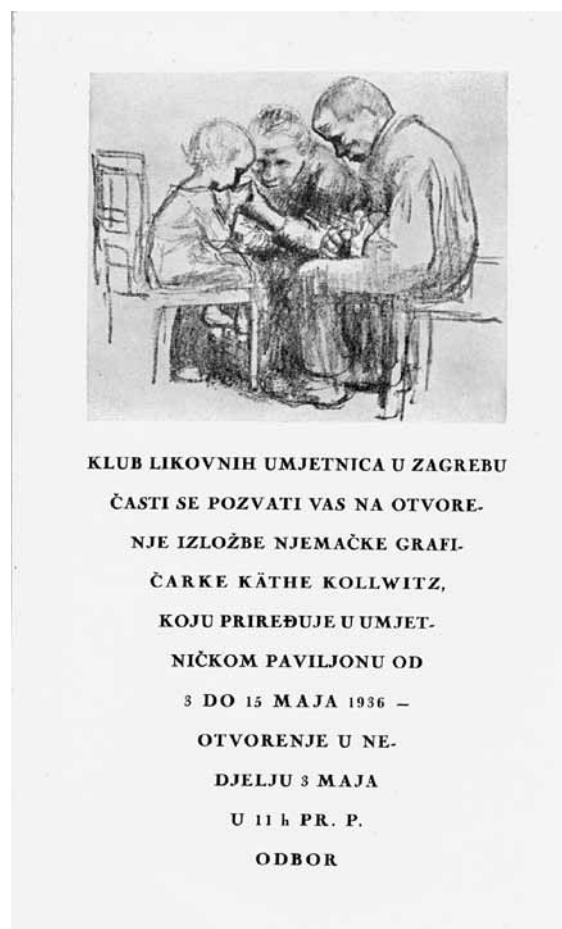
KLUB LIKOVNIH UMJETNICA U ZAGREBU ČASTI SE POZVATI VAS NA OTVORENJE IZLOŽBE NJEMAČKE GRAFIČARKE KÄTHE KOLLWITZ, KOJU PRIREĐUJE U UMJETNIČKOM PAVILJONU OD 3 DO 15 MAJA 1936 – OTVORENJE U NEDJELJU 3 MAJA U 11 h PR. P.

ODBOR